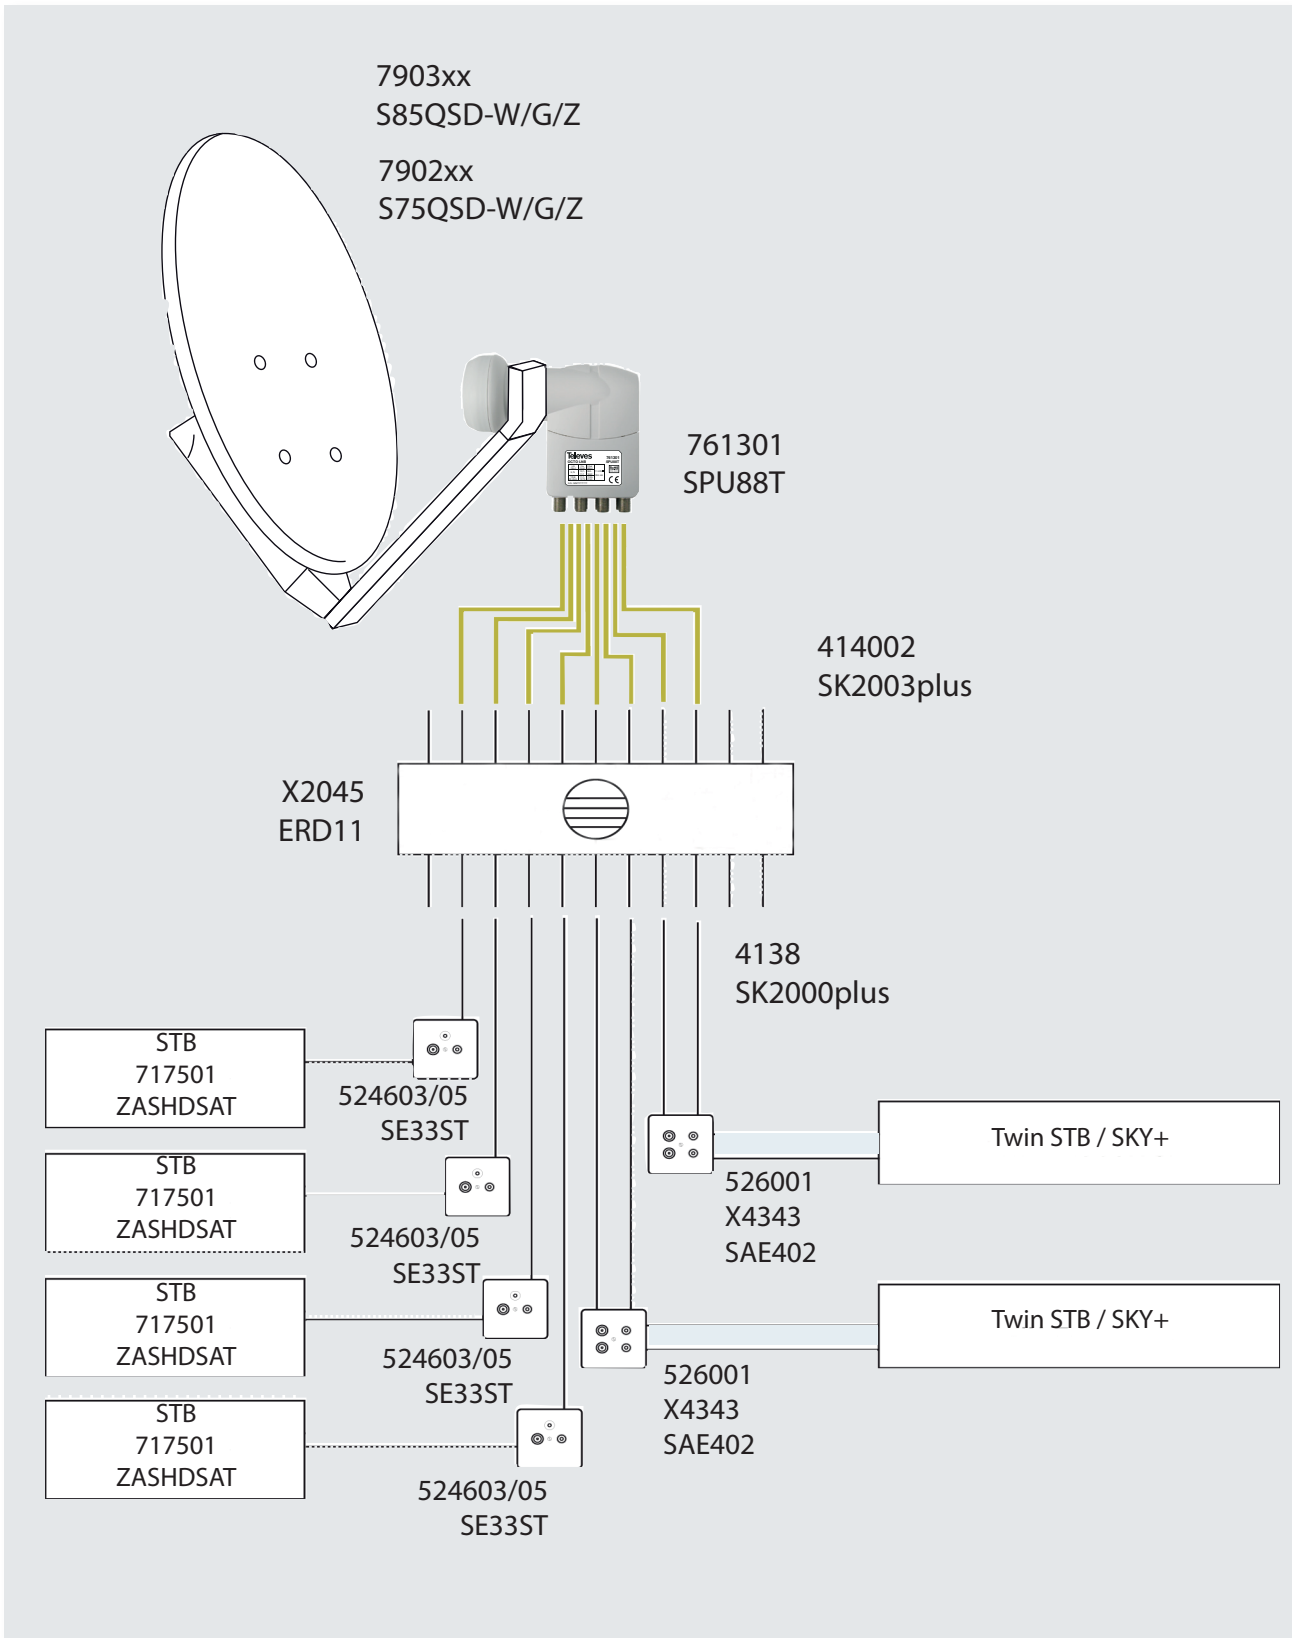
7903xx
S85QSD-W/G/Z

7902xx
S75QSD-W/G/Z

761301
SPU88T

414002
SK2003plus

X2045
ERD11

4138
SK2000plus

STB
717501
ZASHDSAT

524603/05
SE33ST

Twin STB / SKY+

526001
X4343
SAE402

STB
717501
ZASHDSAT

524603/05
SE33ST

STB
717501
ZASHDSAT

524603/05
SE33ST

Twin STB / SKY+

526001
X4343
SAE402

STB
717501
ZASHDSAT

524603/05
SE33ST